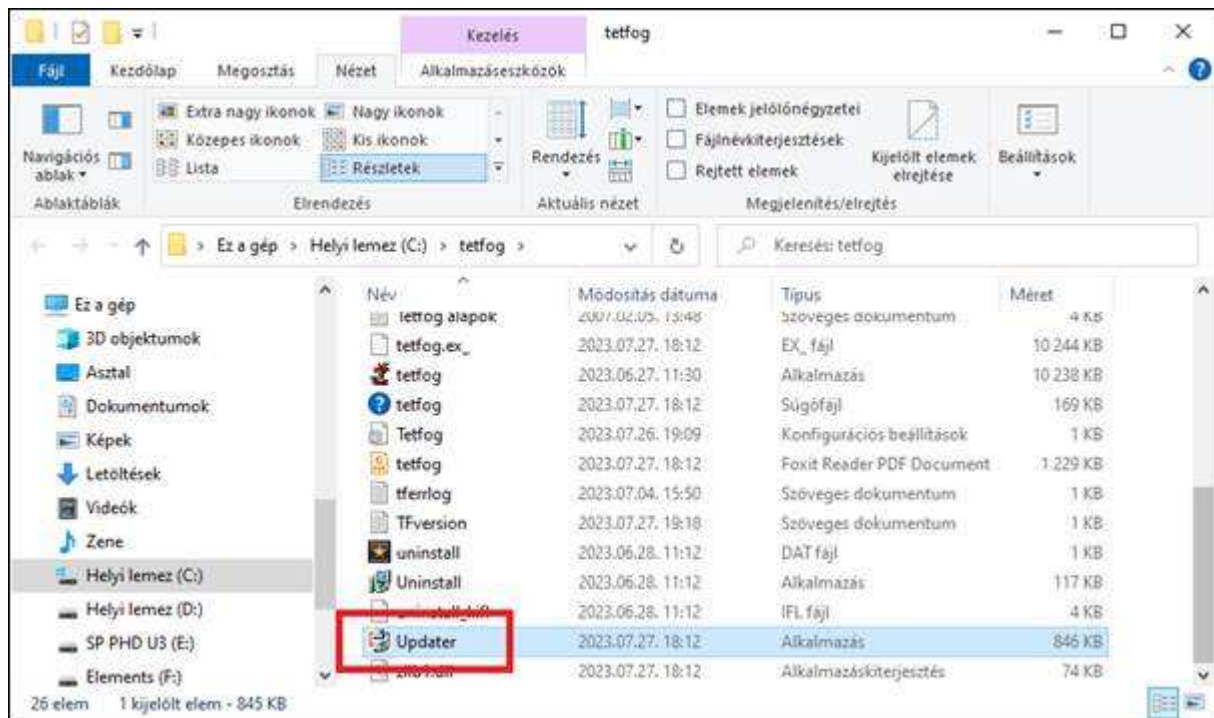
Kezelés tetfog

Fájl Kezdőlap Megosztás Nézet Alkalmazáseszközök

Navigációs ablak
Ablaktáblák

Extra nagy ikonok Nagy ikonok
Közepes ikonok Kis ikonok
Lista Részletek
Elrendezés

Rendezés
Aktuális nézet

Elemek jelölőnégyzetei
Fájlnévkiterjesztések
Rejtett elemek
Kijelölt elemek elrejtése
Megjelenítés/elrejtés

Beállítások

Ez a gép > Helyi lemez (C:) > tetfog >

Keresés: tetfog

Ez a gép
3D objektumok
Asztal
Dokumentumok
Képek
Letöltések
Videók
Zene
Helyi lemez (C:)
Helyi lemez (D:)
SP PHD U3 (E:)
Elements (F:)

| Név | Módosítás dátuma | Típus | Méret |
|---|---|---|---|
| tetfog alapok | 2007.02.05. 13:48 | Szöveges dokumentum | 4 KB |
| tetfog.ex_ | 2023.07.27. 18:12 | EX_ fájl | 10 244 KB |
| tetfog | 2023.06.27. 11:30 | Alkalmazás | 10 238 KB |
| tetfog | 2023.07.27. 18:12 | Súgófájl | 169 KB |
| Tetfog | 2023.07.26. 19:09 | Konfigurációs beállítások | 1 KB |
| tetfog | 2023.07.27. 18:12 | Foxit Reader PDF Document | 1 229 KB |
| tferrlog | 2023.07.04. 15:50 | Szöveges dokumentum | 1 KB |
| TFversion | 2023.07.27. 19:18 | Szöveges dokumentum | 1 KB |
| uninstall | 2023.06.28. 11:12 | DAT fájl | 1 KB |
| Uninstall | 2023.06.28. 11:12 | Alkalmazás | 117 KB |
| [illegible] | 2023.06.28. 11:12 | IFL fájl | 4 KB |
| Updater | 2023.07.27. 18:12 | Alkalmazás | 846 KB |
| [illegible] | 2023.07.27. 18:12 | Alkalmazáskiterjesztés | 74 KB |

26 elem 1 kijelölt elem - 845 KB